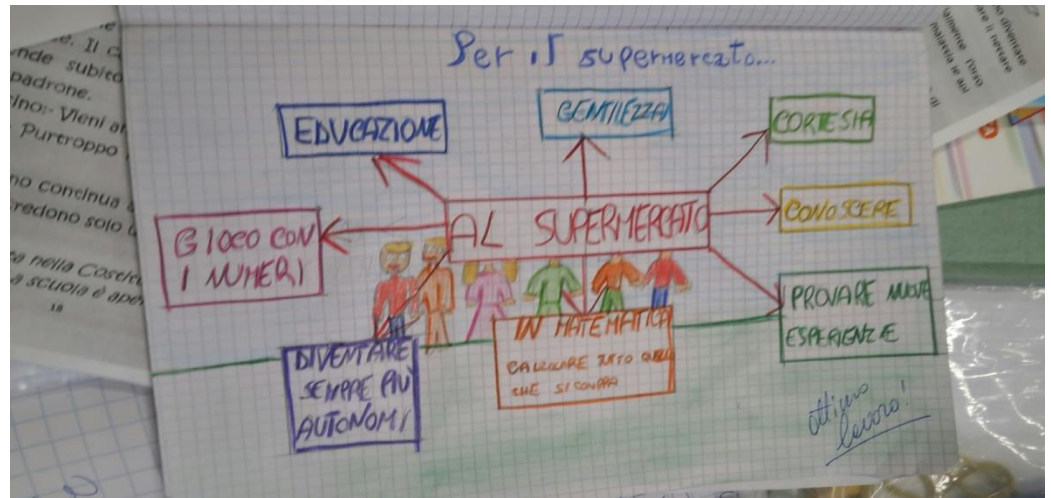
e. Il c
ende subito
padrone.
ino:- Vieni a
Purtroppo

no continua
redono solo

a nella Caste
a scuola è ape
18

Per il supermercato...

EDUCAZIONE

GENTILEZZA

CORTESIA

GIOCO CON I NUMERI

AL SUPERMERCATO

CONOSCERE

PROVARE NUOVE ESPERIENZE

IN MATEMATICA
CALCOLARE TUTTO QUELLO CHE SI COMPRA

DIVENTARE SEMPRE PIU' AUTONOMI

ottimo lavoro!

diventa
re il nettare
malattia e au
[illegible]